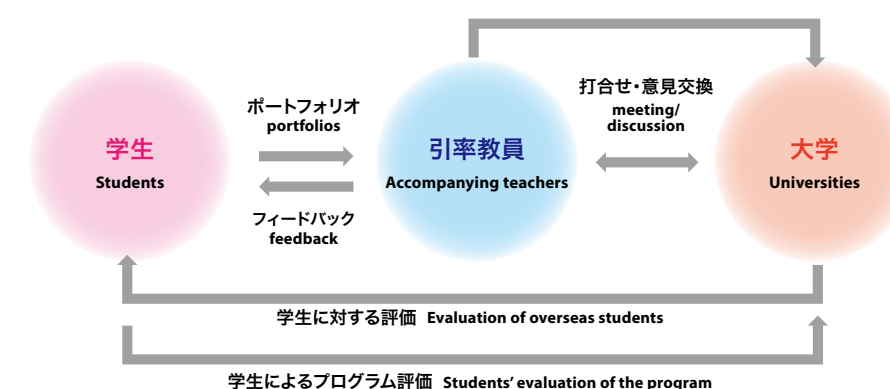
学生
Students

ポートフォリオ
portfolios

フィードバック
feedback

引率教員
Accompanying teachers

打合せ・意見交換
meeting/
discussion

大学
Universities

学生に対する評価 Evaluation of overseas students

学生によるプログラム評価 Students' evaluation of the program